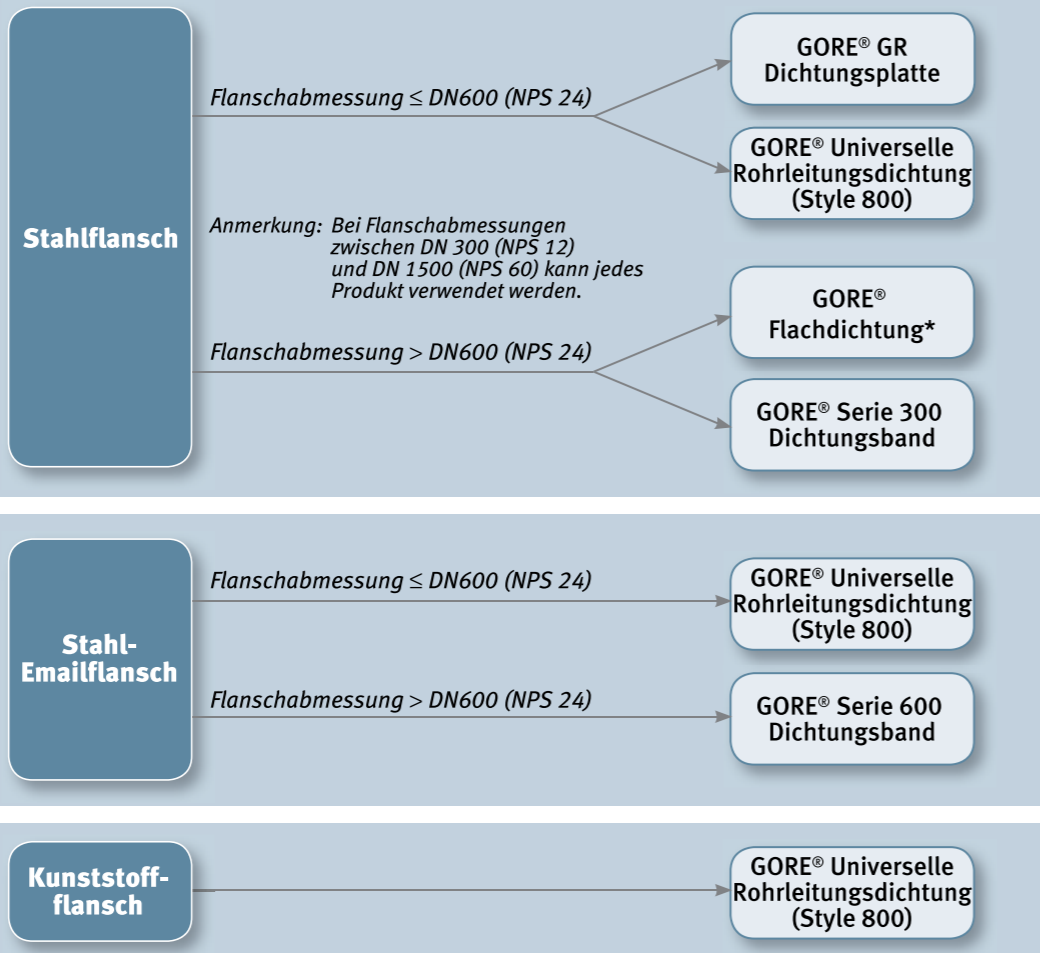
Stahlflansch

Flanschabmessung $\leq$ DN600 (NPS 24)

GORE® GR Dichtungsplatte

GORE® Universelle Rohrleitungsdichtung (Style 800)

Anmerkung: Bei Flanschabmessungen zwischen DN 300 (NPS 12) und DN 1500 (NPS 60) kann jedes Produkt verwendet werden.

Flanschabmessung > DN600 (NPS 24)

GORE® Flachdichtung*

GORE® Serie 300 Dichtungsband

Stahl-Emailflansch

Flanschabmessung $\leq$ DN600 (NPS 24)

GORE® Universelle Rohrleitungsdichtung (Style 800)

Flanschabmessung > DN600 (NPS 24)

GORE® Serie 600 Dichtungsband

Kunststoff-flansch

GORE® Universelle Rohrleitungsdichtung (Style 800)